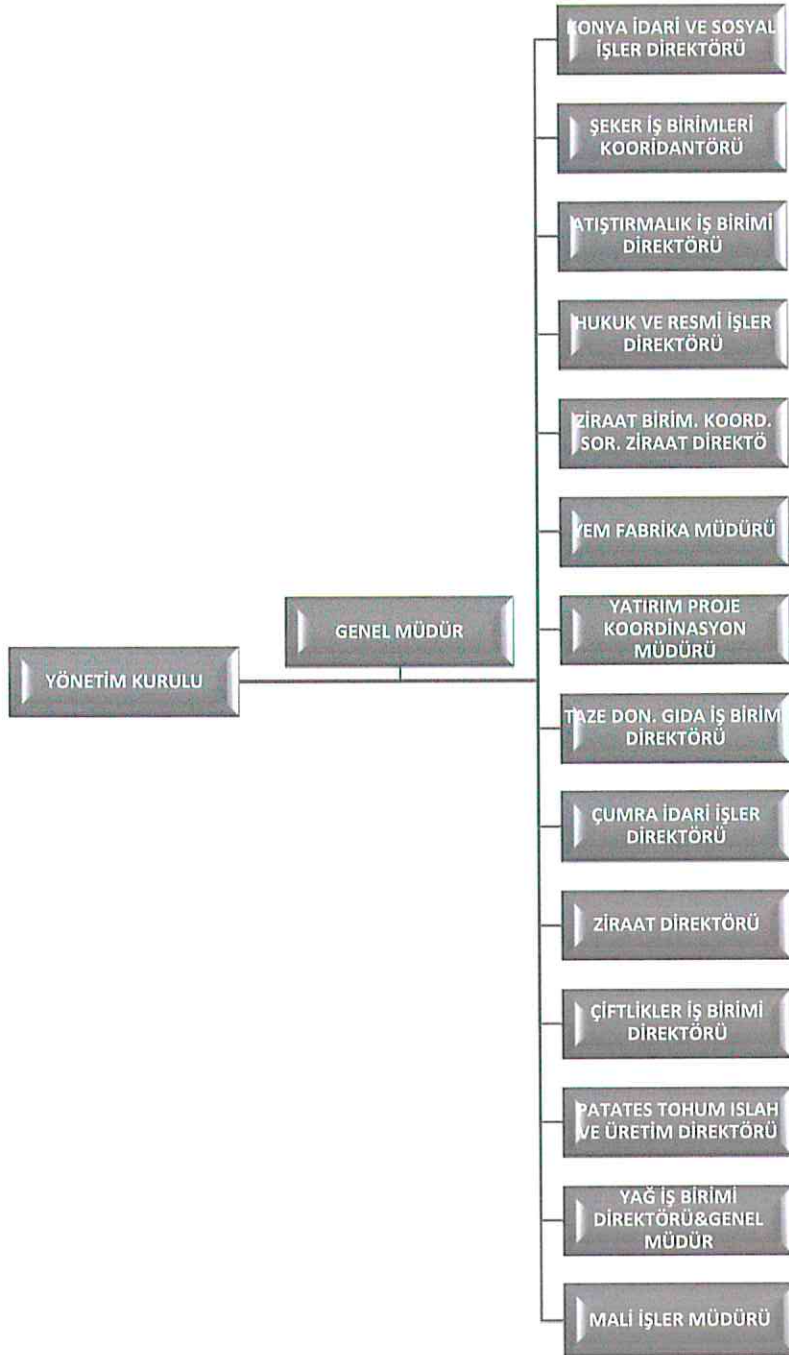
YÖNETİM KURULU

GENEL MÜDÜR

KONYA İDARİ VE SOSYAL İŞLER DİREKTÖRÜ

ŞEKER İŞ BİRİMLERİ KOORİDANTÖRÜ

ATIŞTIRMALIK İŞ BİRİMİ DİREKTÖRÜ

HUKUK VE RESMİ İŞLER DİREKTÖRÜ

ZİRAAT BİRİM. KOORD. SOR. ZİRAAT DİREKTÖ

YEM FABRİKA MÜDÜRÜ

YATIRIM PROJE KOORDİNASYON MÜDÜRÜ

TAZE DON. GIDA İŞ BİRİM DİREKTÖRÜ

ÇUMRA İDARİ İŞLER DİREKTÖRÜ

ZİRAAT DİREKTÖRÜ

ÇİFTLİKLER İŞ BİRİMİ DİREKTÖRÜ

PATATES TOHUM ISLAH VE ÜRETİM DİREKTÖRÜ

YAĞ İŞ BİRİMİ DİREKTÖRÜ&GENEL MÜDÜR

MALİ İŞLER MÜDÜRÜ